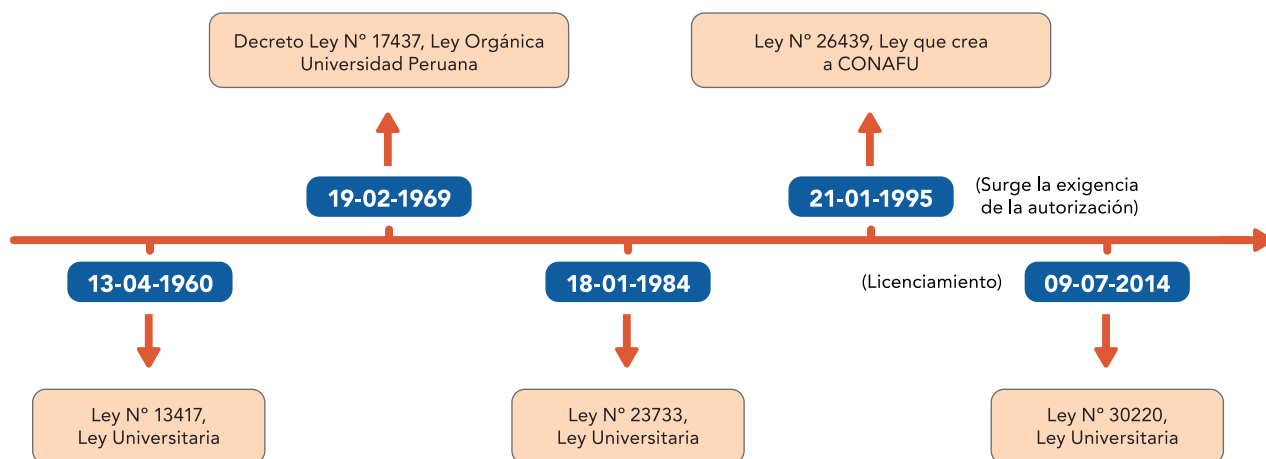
Decreto Ley N° 17437, Ley Orgánica Universidad Peruana

19-02-1969

Ley N° 26439, Ley que crea a CONAFU

21-01-1995

(Surge la exigencia de la autorización)

13-04-1960

Ley N° 13417, Ley Universitaria

18-01-1984

Ley N° 23733, Ley Universitaria

(Licenciamiento)

09-07-2014

Ley N° 30220, Ley Universitaria